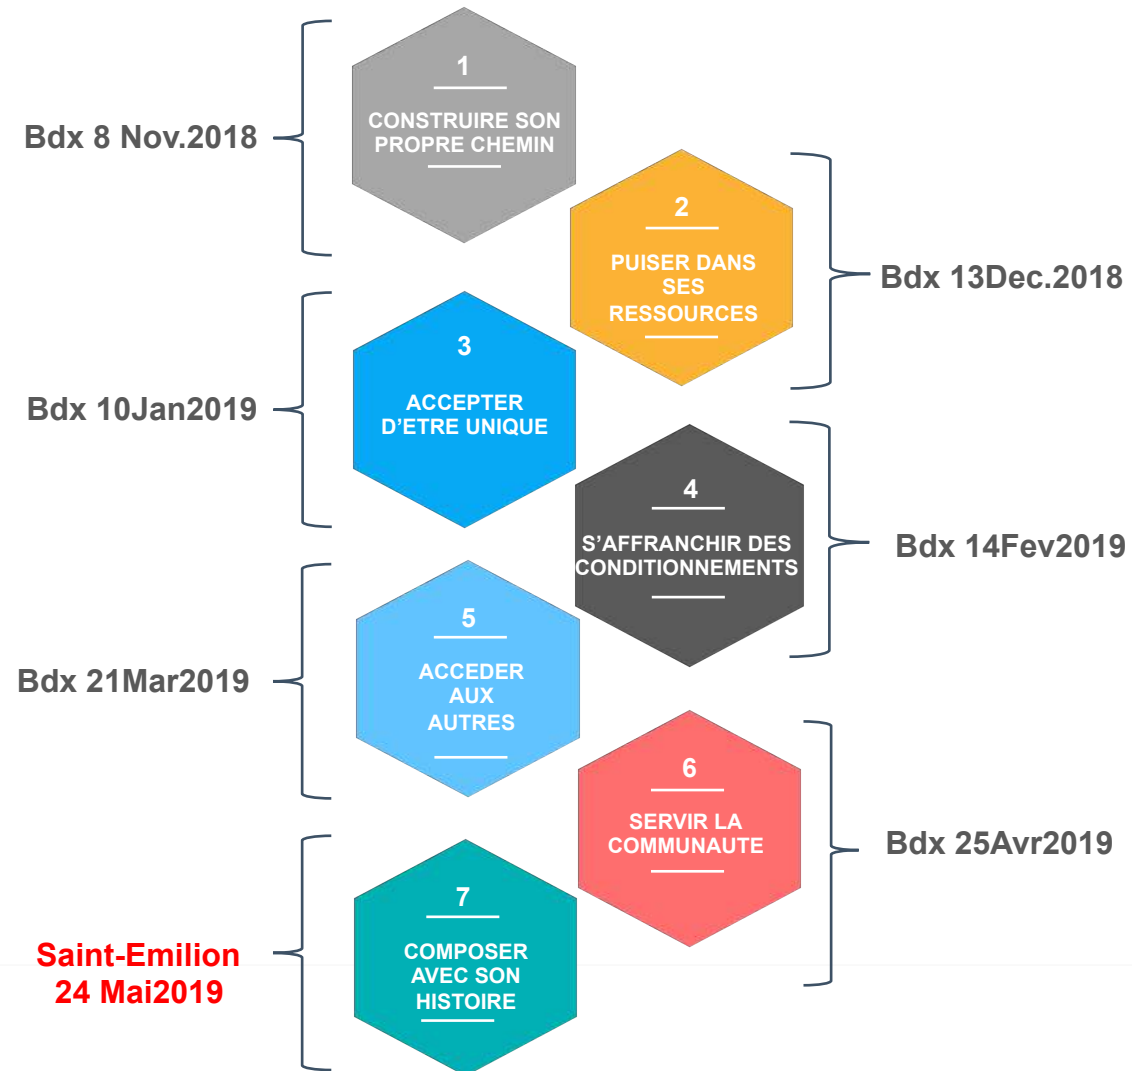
Bdx 8 Nov.2018

1

CONSTRUIRE SON PROPRE CHEMIN

2

PUISER DANS SES RESSOURCES

Bdx 13Dec.2018

Bdx 10Jan2019

3

ACCEPTER D'ETRE UNIQUE

4

S'AFFRANCHIR DES CONDITIONNEMENTS

Bdx 14Fev2019

Bdx 21Mar2019

5

ACCEDER AUX AUTRES

6

SERVIR LA COMMUNAUTE

Bdx 25Avr2019

Saint-Emilion 24 Mai2019

7

COMPOSER AVEC SON HISTOIRE